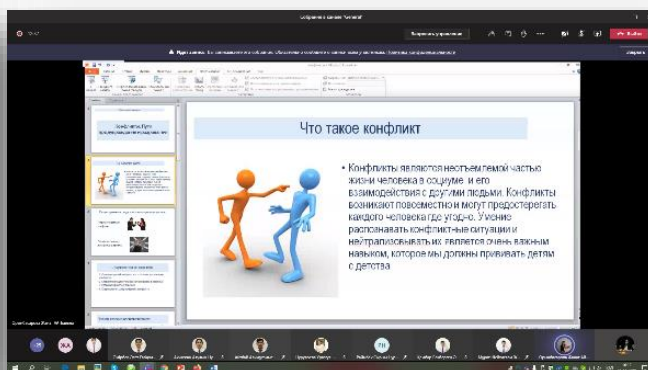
Что такое конфликт

• Конфликты являются неотъемлемой частью жизни человека в социуме и его взаимодействия с другими людьми. Конфликты возникают повсеместно и могут предостерегать каждого человека где угодно. Умение распознавать конфликтные ситуации и нейтрализовывать их является очень важным навыком, которое мы должны прививать детям с детства

Конфликты. Пути предупреждения и преодоления

Что такое конфликт

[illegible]